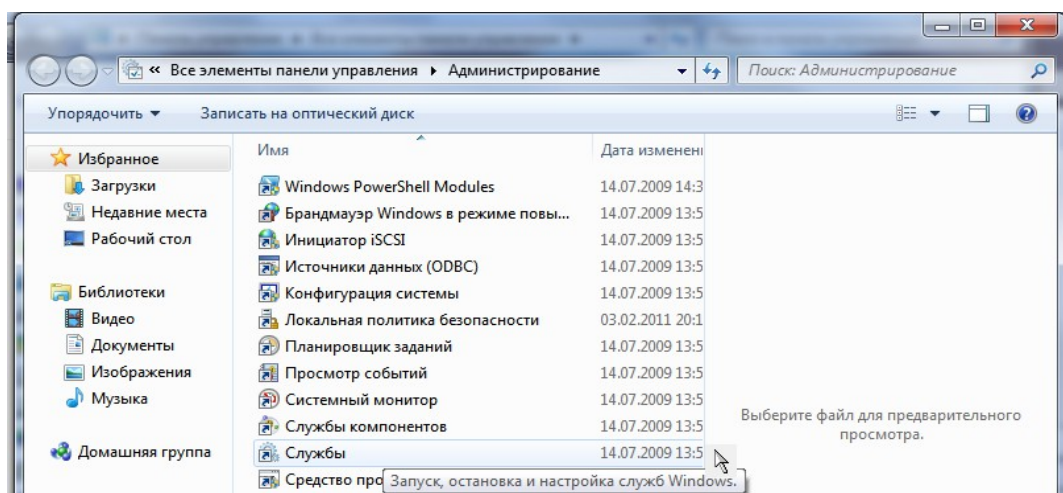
« Все элементы панели управления ▸ Администрирование

Поиск: Администрирование

Упорядочить ▾ Записать на оптический диск

Избранное
Загрузки
Недавние места
Рабочий стол

Библиотеки
Видео
Документы
Изображения
Музыка

Домашняя группа

| Имя | Дата изменени |
|---|---|
| Windows PowerShell Modules | 14.07.2009 14:3 |
| Брандмауэр Windows в режиме повы... | 14.07.2009 13:5 |
| Инициатор iSCSI | 14.07.2009 13:5 |
| Источники данных (ODBC) | 14.07.2009 13:5 |
| Конфигурация системы | 14.07.2009 13:5 |
| Локальная политика безопасности | 03.02.2011 20:1 |
| Планировщик заданий | 14.07.2009 13:5 |
| Просмотр событий | 14.07.2009 13:5 |
| Системный монитор | 14.07.2009 13:5 |
| Службы компонентов | 14.07.2009 13:5 |
| Службы | 14.07.2009 13:5 |
| Средство про | |

Запуск, остановка и настройка служб Windows.

Выберите файл для предварительного просмотра.